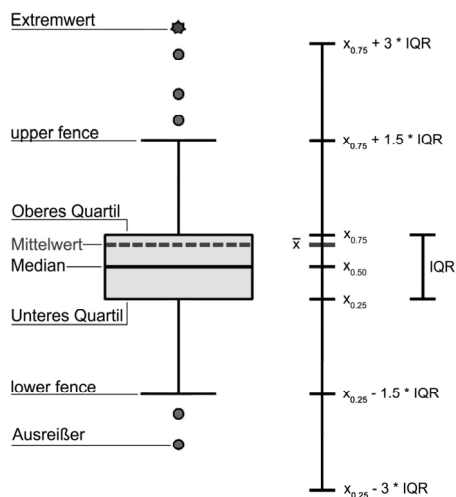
Extremwert

upper fence

Oberes Quartil

Mittelwert

Median

Unteres Quartil

lower fence

Ausreißer

$x_{0.75}$ + 3 * IQR

$x_{0.75}$ + 1.5 * IQR

$\bar{x}$

$x_{0.75}$

$x_{0.50}$

$x_{0.25}$

IQR

$x_{0.25}$ - 1.5 * IQR

$x_{0.25}$ - 3 * IQR